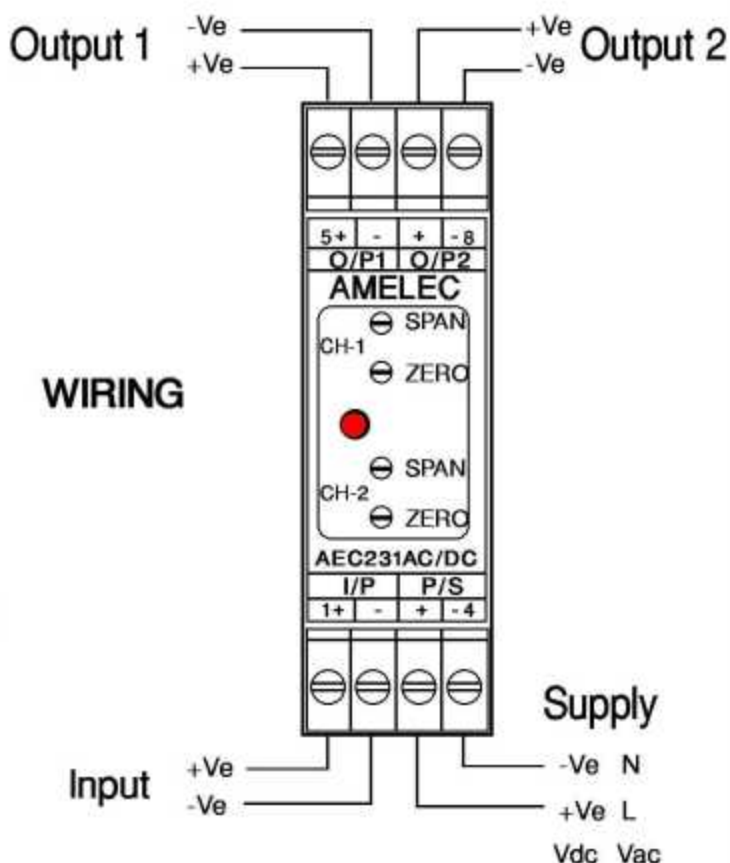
Output 1
-Ve
+Ve

+Ve
-Ve
Output 2

| 5+ | - | + | - 8 |
|---|---|---|---|
| O/P1 | | O/P2 | |

AMELEC

CH-1
SPAN
ZERO

WIRING

CH-2
SPAN
ZERO

AEC231AC/DC

| I/P | | P/S | |
|---|---|---|---|
| 1+ | - | + | - 4 |

Supply

Input
+Ve
-Ve

-Ve N
+Ve L
Vdc Vac